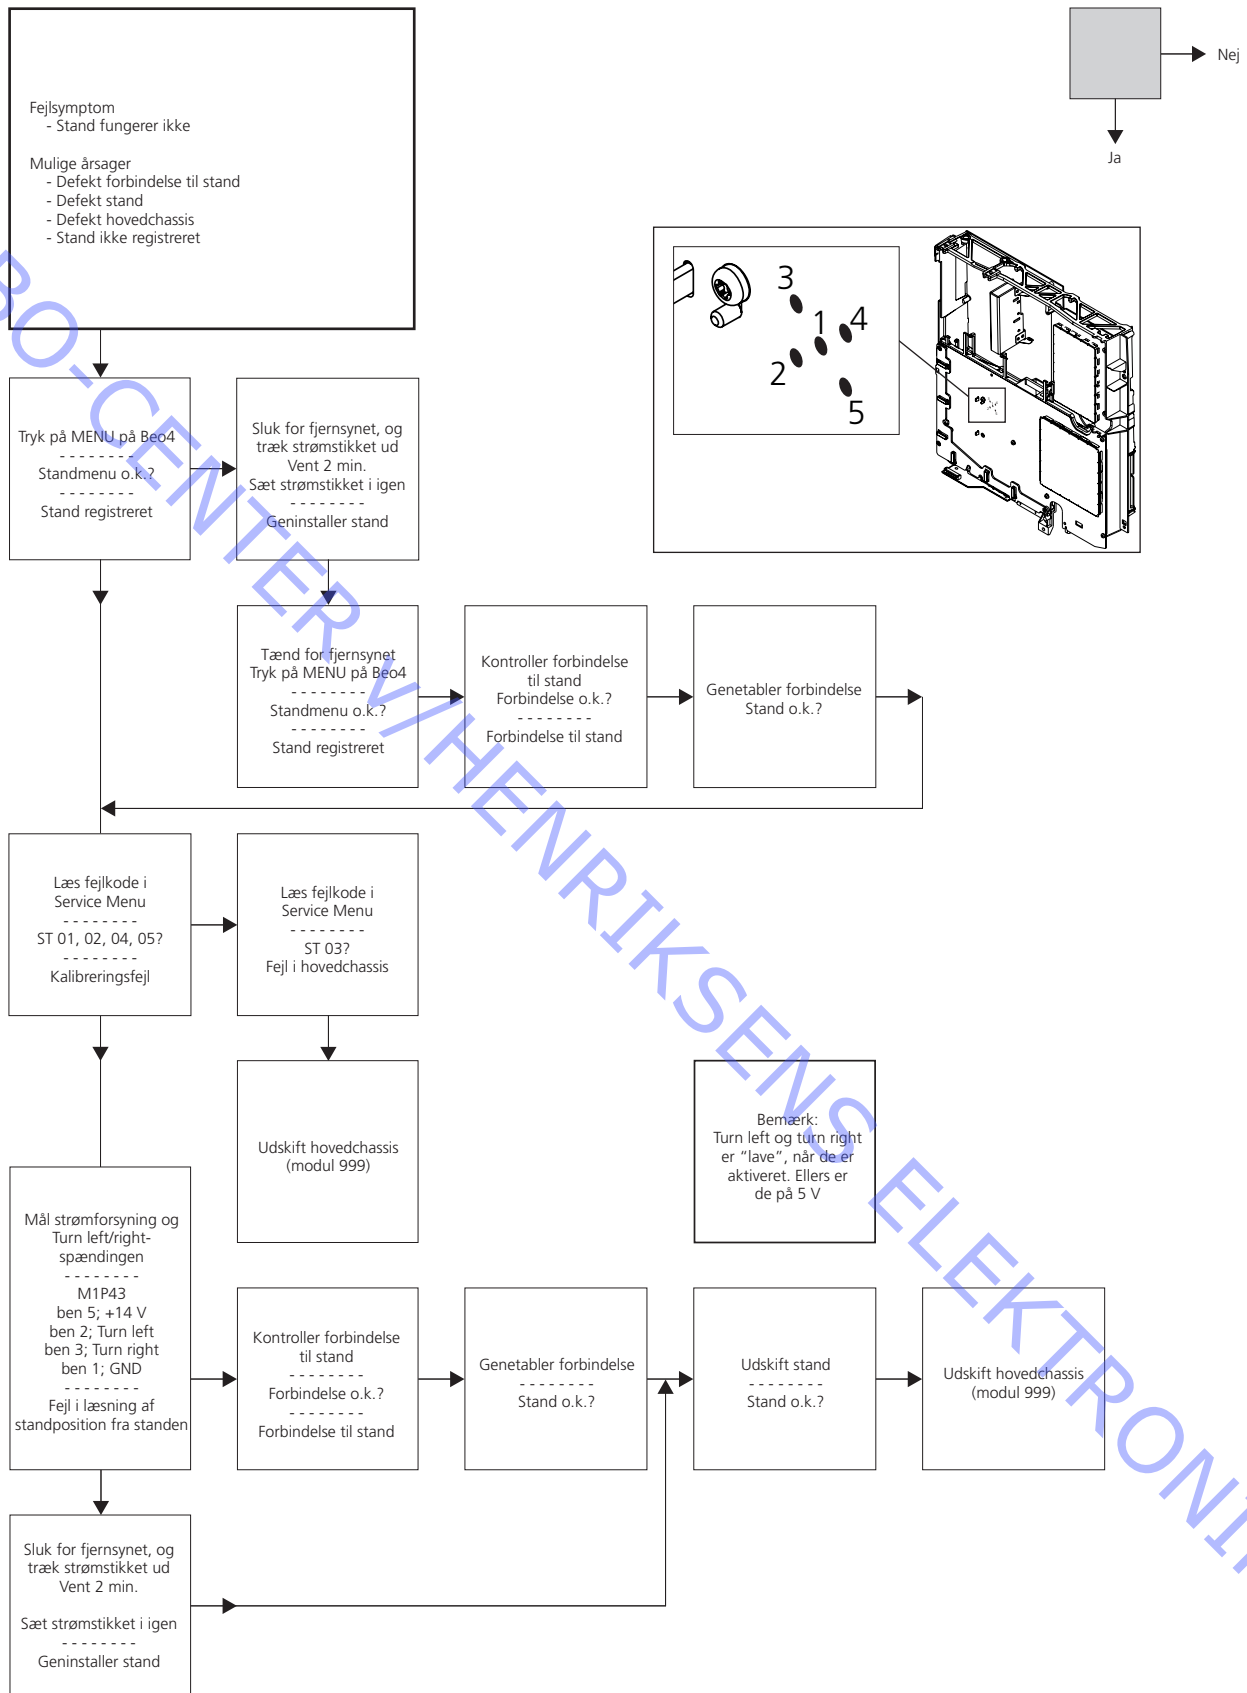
Nej

Ja

Fejlsymptom
- Stand fungerer ikke

Mulige årsager
- Defekt forbindelse til stand
- Defekt stand
- Defekt hovedchassis
- Stand ikke registreret

3
1
4
2
5

Tryk på MENU på Beo4
- - - - - - - -
Standmenu o.k.?
- - - - - - - -
Stand registreret

Sluk for fjernsynet, og træk strømstikket ud
Vent 2 min.
Sæt strømstikket i igen
- - - - - - - -
Geninstaller stand

Tænd for fjernsynet
Tryk på MENU på Beo4
- - - - - - - -
Standmenu o.k.?
- - - - - - - -
Stand registreret

Kontroller forbindelse til stand
Forbindelse o.k.?
- - - - - - - -
Forbindelse til stand

Genetabler forbindelse
Stand o.k.?

Læs fejlkode i Service Menu
- - - - - - - -
ST 01, 02, 04, 05?
- - - - - - - -
Kalibreringsfejl

Læs fejlkode i Service Menu
- - - - - - - -
ST 03?
Fejl i hovedchassis

Udskift hovedchassis
(modul 999)

Bemærk:
Turn left og turn right er "lave", når de er aktiveret. Ellers er de på 5 V

Mål strømforsyning og Turn left/right-spændingen
- - - - - - - -
M1P43
ben 5; +14 V
ben 2; Turn left
ben 3; Turn right
ben 1; GND
- - - - - - - -
Fejl i læsning af standposition fra standen

Kontroller forbindelse til stand
- - - - - - - -
Forbindelse o.k.?
- - - - - - - -
Forbindelse til stand

Genetabler forbindelse
- - - - - - - -
Stand o.k.?

Udskift stand
- - - - - - - -
Stand o.k.?

Udskift hovedchassis
(modul 999)

Sluk for fjernsynet, og træk strømstikket ud
Vent 2 min.

Sæt strømstikket i igen
- - - - - - - -
Geninstaller stand

BO-CENTER V/HENRIKSENS ELEKTRONI